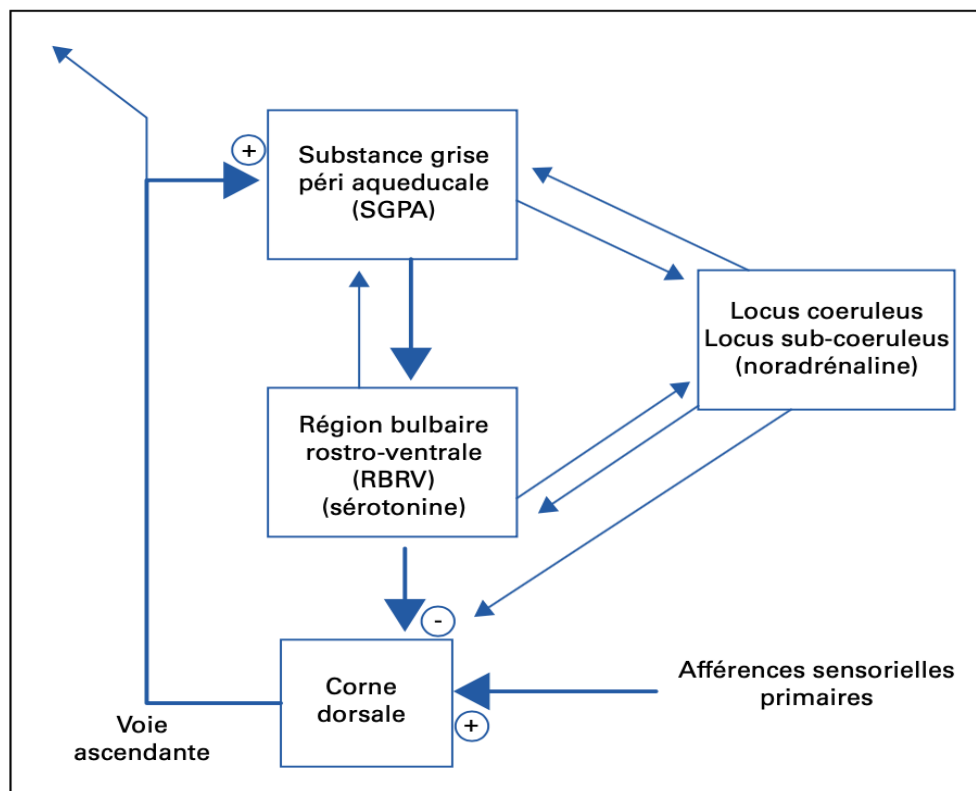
+

Substance grise péri aqueducale (SGPA)

Locus coeruleus Locus sub-coeruleus (noradrénaline)

Région bulbaire rostro-ventrale (RBRV) (sérotonine)

-

Corne dorsale

+

Afférences sensorielles primaires

Voie ascendante